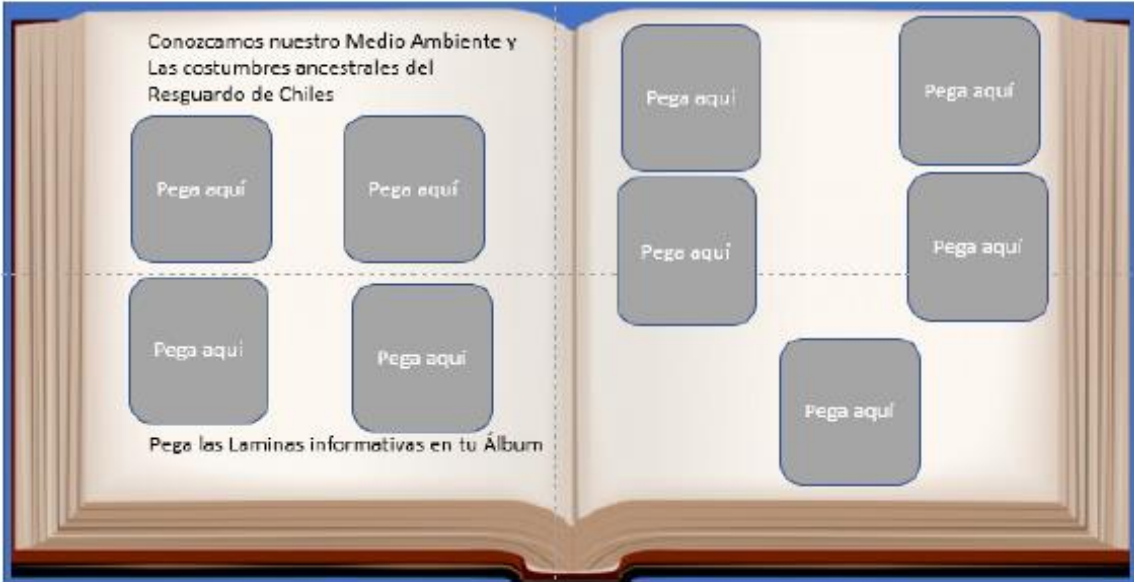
Conozcamos nuestro Medio Ambiente y Las costumbres ancestrales del Resguardo de Chiles

Pega aquí

Pega aquí

Pega aquí

Pega aquí

Pega las Laminas informativas en tu Álbum

Pega aquí

Pega aquí

Pega aquí

Pega aquí

Pega aquí